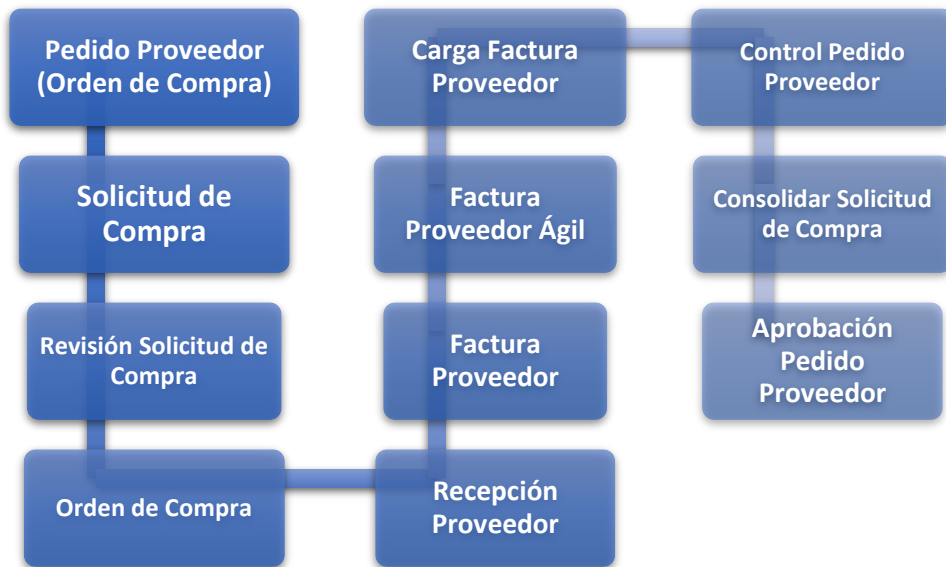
Pedido Proveedor (Orden de Compra)

Solicitud de Compra

Revisión Solicitud de Compra

Orden de Compra

Recepción Proveedor

Factura Proveedor

Factura Proveedor Ágil

Carga Factura Proveedor

Control Pedido Proveedor

Consolidar Solicitud de Compra

Aprobación Pedido Proveedor